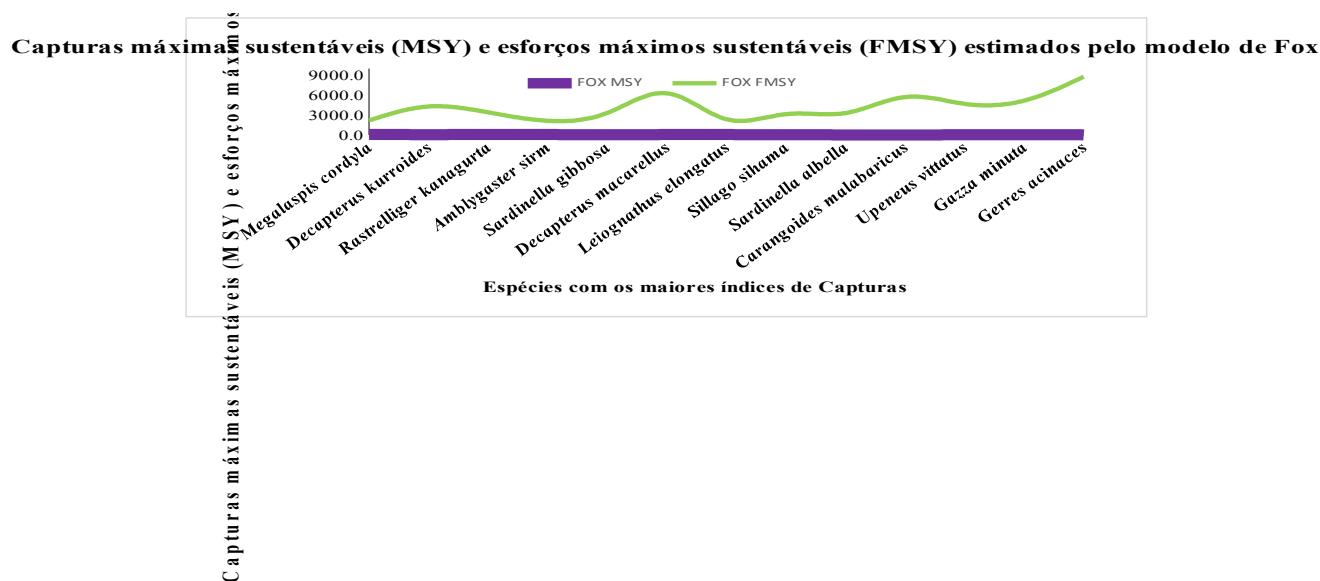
Capturas máximas sustentáveis (MSY) e esforços máximos sustentáveis (FMSY) estimados pelo modelo de Fox

Capturas máximas sustentáveis (MSY) e esforços máximos

FOX MSY
FOX FMSY

9000.0
6000.0
3000.0
0.0

Megalaspis cordyla
Decapterus kurroides
Rastrelliger kanagurta
Amblygaster sirm
Sardinella gibbosa
Decapterus macarellus
Leiognathus elongatus
Sillago sihama
Sardinella albella
Carangoides malabaricus
Upeneus vittatus
Gazza minuta
Gerres acinaces

Espécies com os maiores índices de Capturas